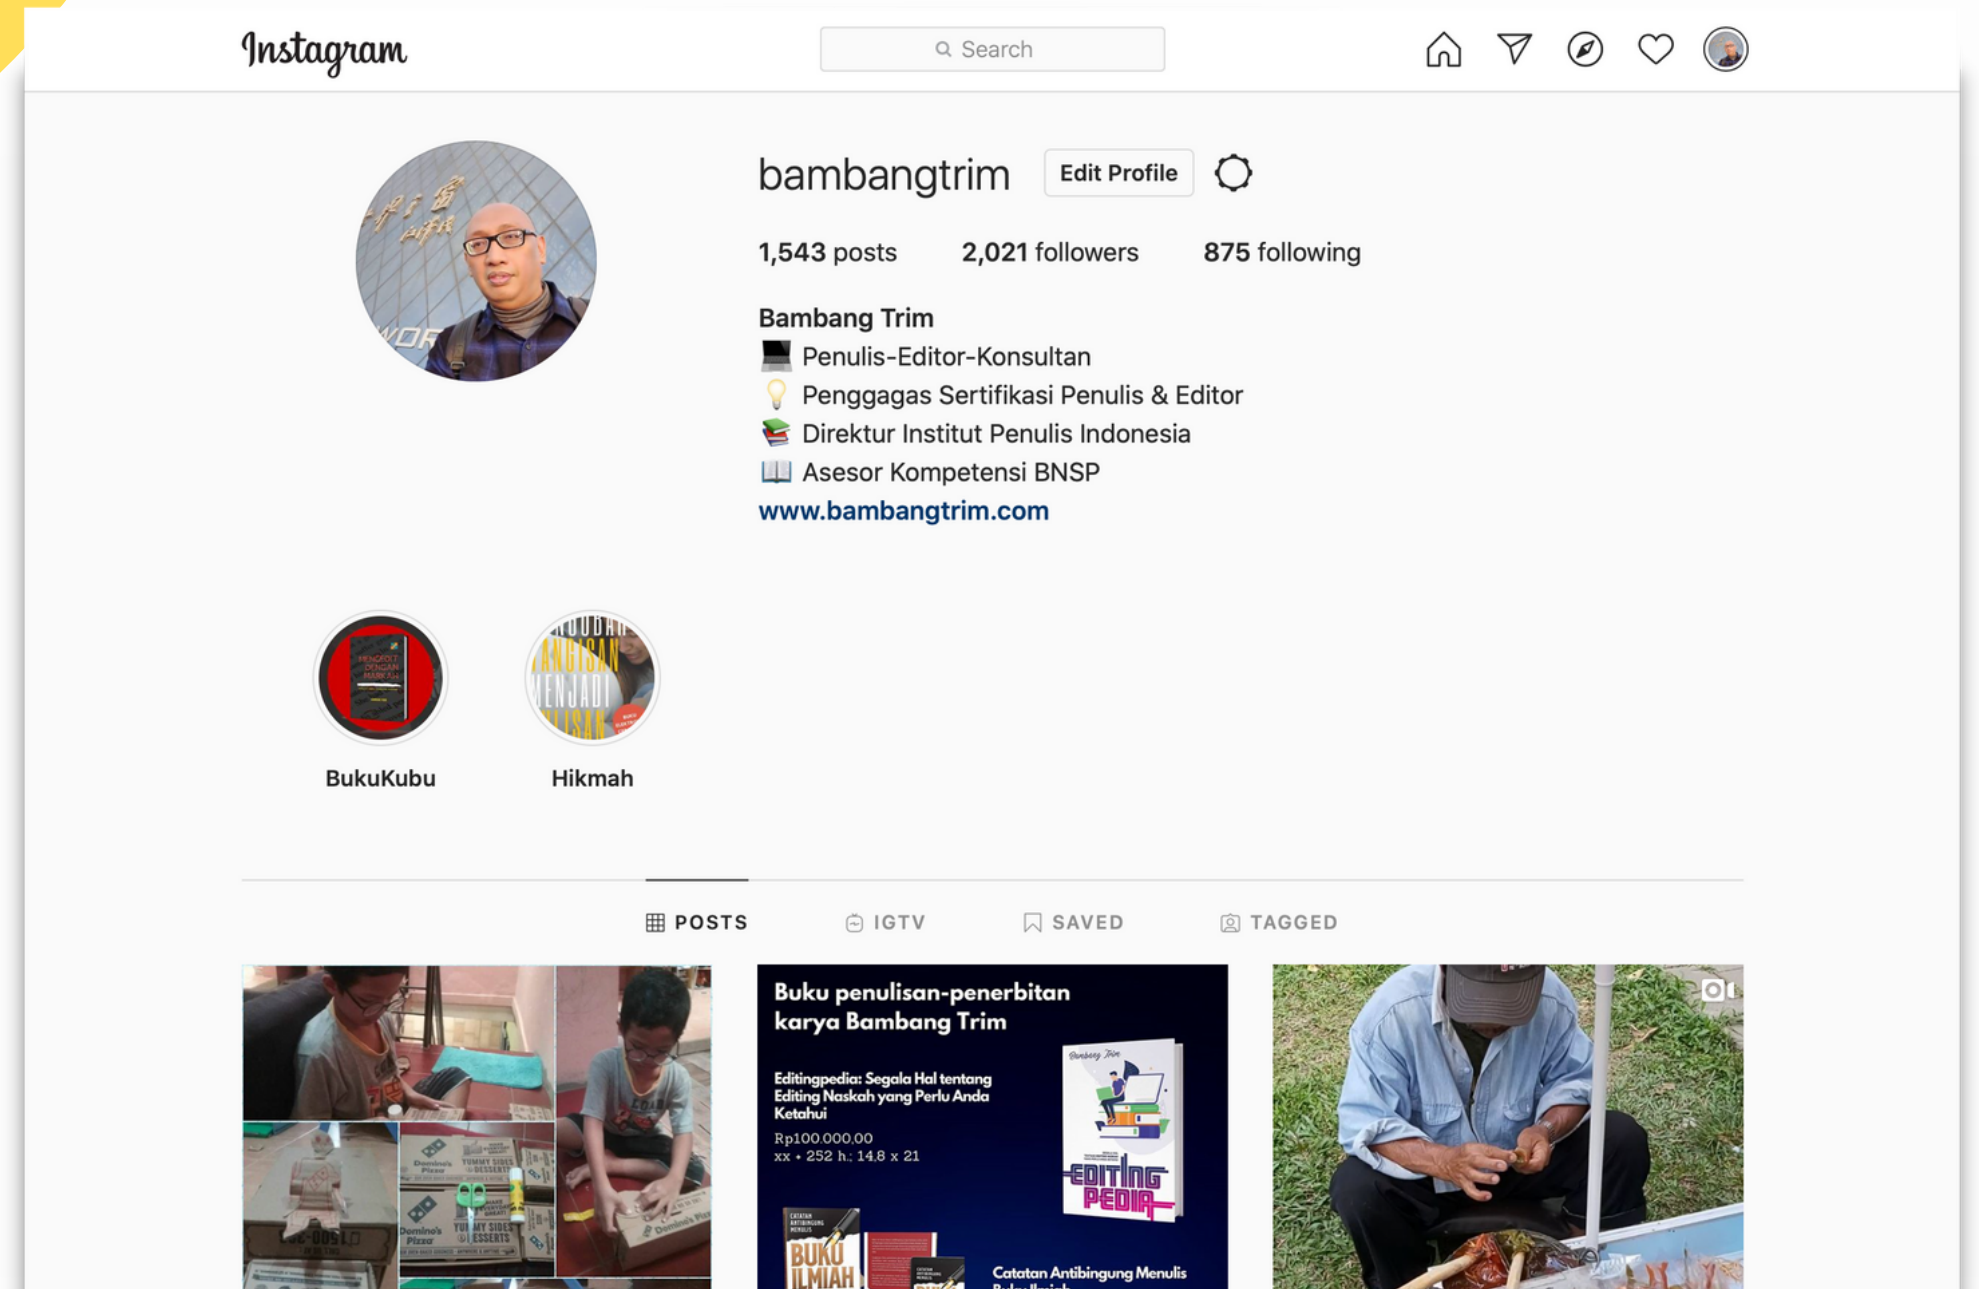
Instagram

Search

bambangtrim Edit Profile

1,543 posts 2,021 followers 875 following

Bambang Trim
Penulis-Editor-Konsultan
Penggagas Sertifikasi Penulis & Editor
Direktur Institut Penulis Indonesia
Asesor Kompetensi BNSP
www.bambangtrim.com

BukuKubu Hikmah

POSTS IGTV SAVED TAGGED

Buku penulisan-penerbitan karya Bambang Trim

Editingpedia: Segala Hal tentang Editing Naskah yang Perlu Anda Ketahui
Rp100.000,00
xx + 252 h.; 14,8 x 21

Bambang Trim

EDITING PEDIA

BUKU ILMIAH

Catatan Antibingung Menulis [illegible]